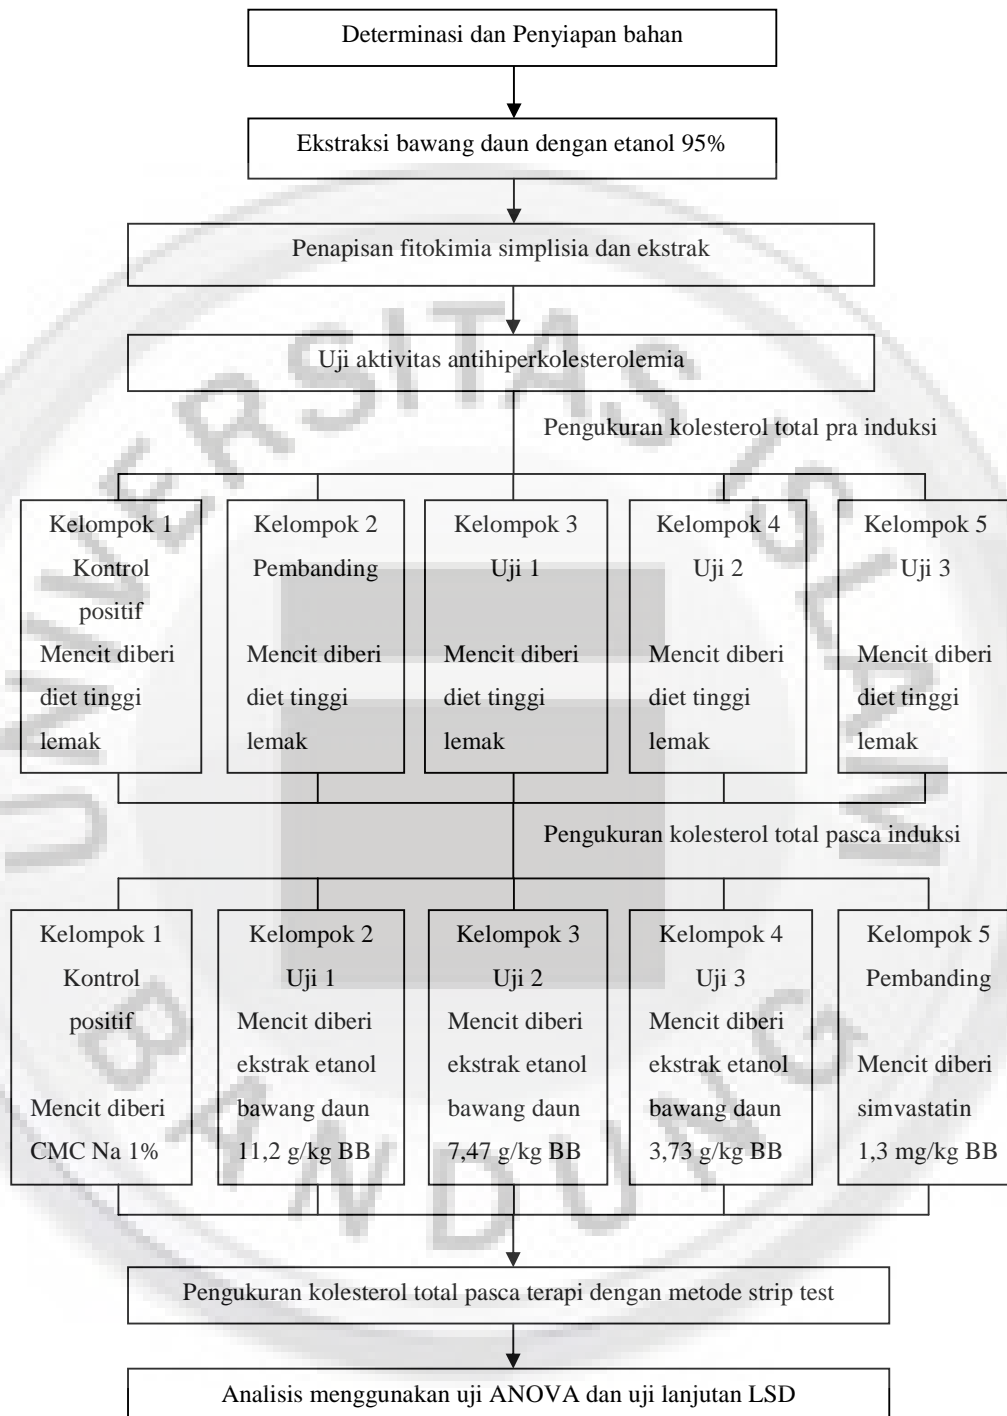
Determinasi dan Penyiapan bahan

Ekstraksi bawang daun dengan etanol 95%

Penapisan fitokimia simplisia dan ekstrak

Uji aktivitas antihiperkolesterolemia

Pengukuran kolesterol total pra induksi

Kelompok 1 Kontrol positif Mencit diberi diet tinggi lemak

Kelompok 2 Pembanding Mencit diberi diet tinggi lemak

Kelompok 3 Uji 1 Mencit diberi diet tinggi lemak

Kelompok 4 Uji 2 Mencit diberi diet tinggi lemak

Kelompok 5 Uji 3 Mencit diberi diet tinggi lemak

Pengukuran kolesterol total pasca induksi

Kelompok 1 Kontrol positif Mencit diberi CMC Na 1%

Kelompok 2 Uji 1 Mencit diberi ekstrak etanol bawang daun 11,2 g/kg BB

Kelompok 3 Uji 2 Mencit diberi ekstrak etanol bawang daun 7,47 g/kg BB

Kelompok 4 Uji 3 Mencit diberi ekstrak etanol bawang daun 3,73 g/kg BB

Kelompok 5 Pembanding Mencit diberi simvastatin 1,3 mg/kg BB

Pengukuran kolesterol total pasca terapi dengan metode strip test

Analisis menggunakan uji ANOVA dan uji lanjutan LSD